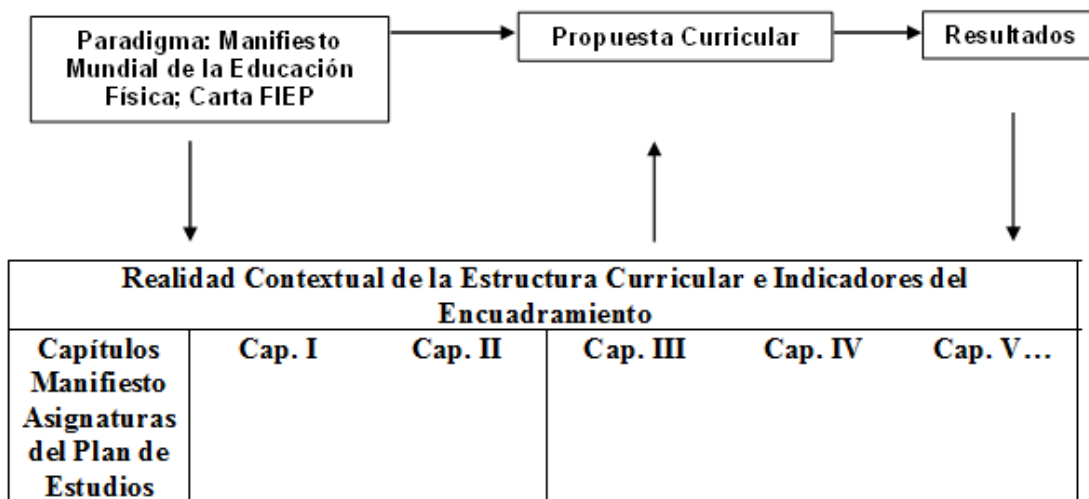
Paradigma: Manifiesto Mundial de la Educación Física; Carta FIEP

Propuesta Curricular

Resultados

| Realidad Contextual de la Estructura Curricular e Indicadores del Encuadramiento | | | | | |
|---|---|---|---|---|---|
| Capítulos Manifiesto Asignaturas del Plan de Estudios | Cap. I | Cap. II | Cap. III | Cap. IV | Cap. V… |